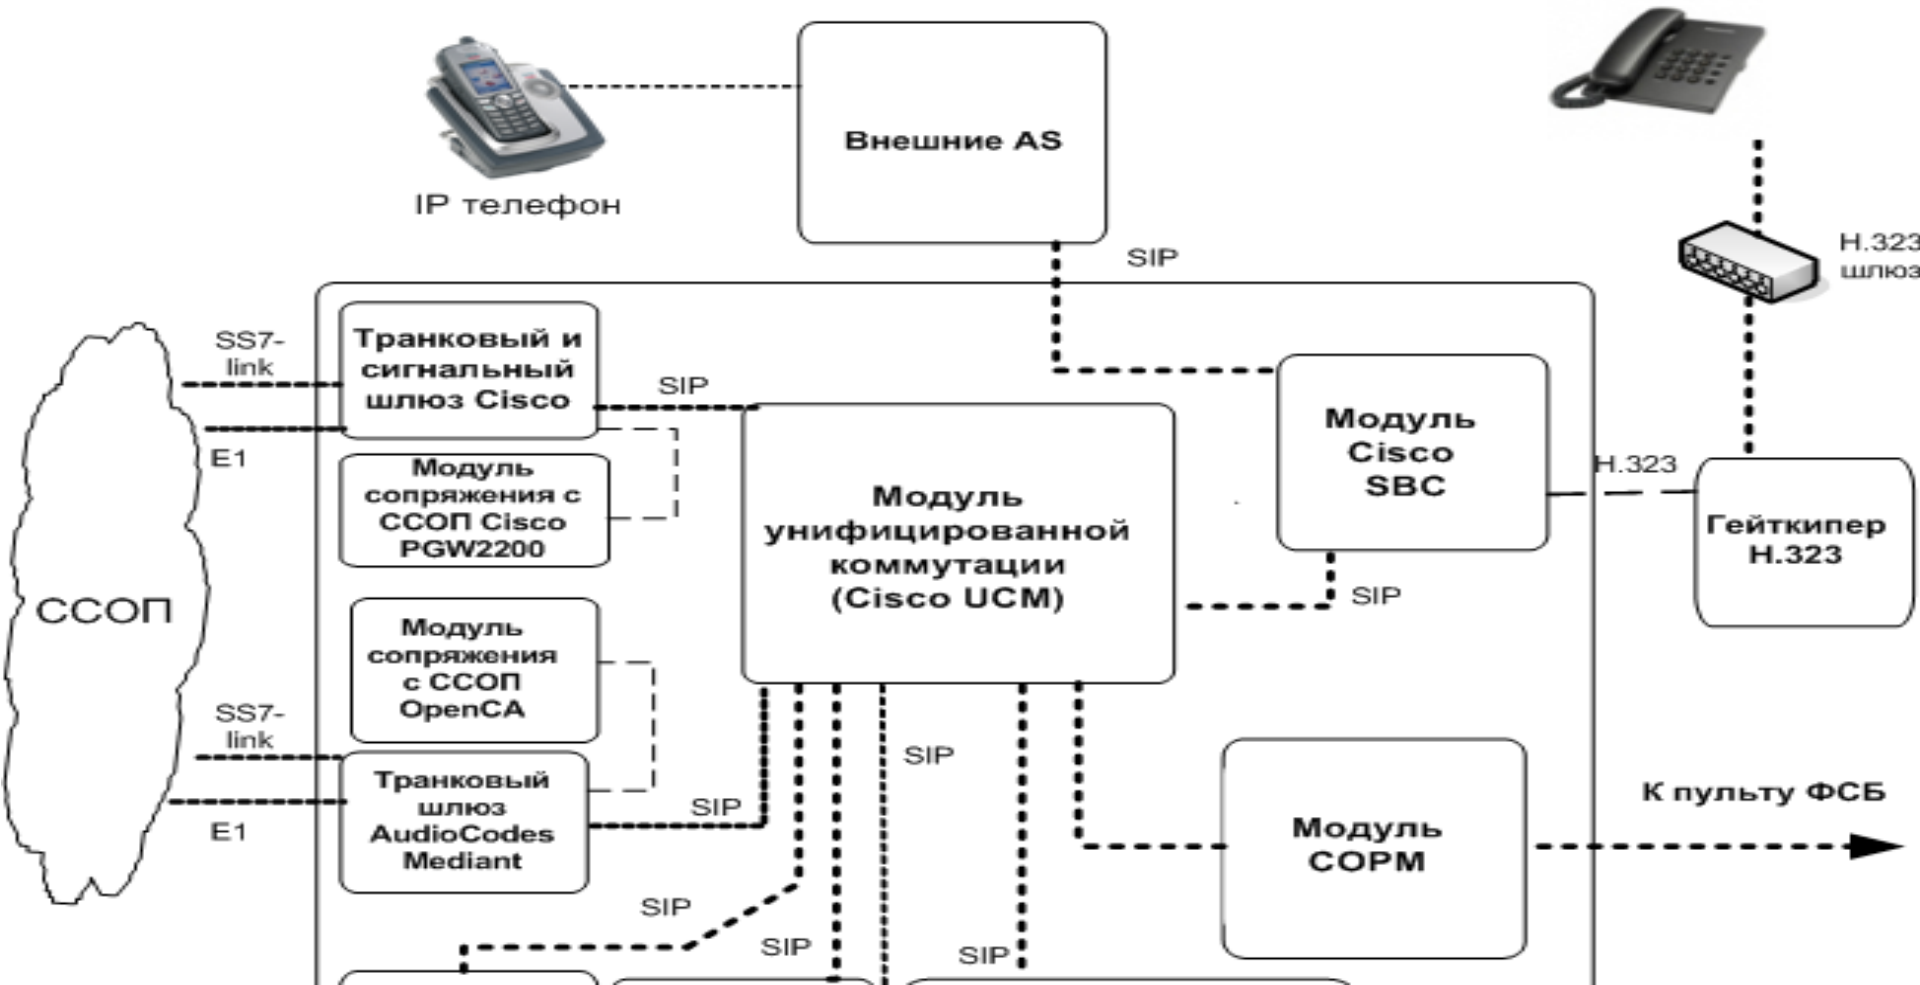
IP телефон

Внешние AS

SIP

H.323 шлюз

ССОП

SS7-link

E1

Транковый и сигнальный шлюз Cisco

SIP

Модуль сопряжения с ССОП Cisco PGW2200

Модуль унифицированной коммутации (Cisco UCM)

Модуль Cisco SBC

H.323

Гейткипер H.323

SIP

Модуль сопряжения с ССОП OpenCA

SS7-link

Транковый шлюз AudioCodes Mediant

E1

SIP

SIP

Модуль СОРМ

К пульту ФСБ

SIP

SIP

SIP